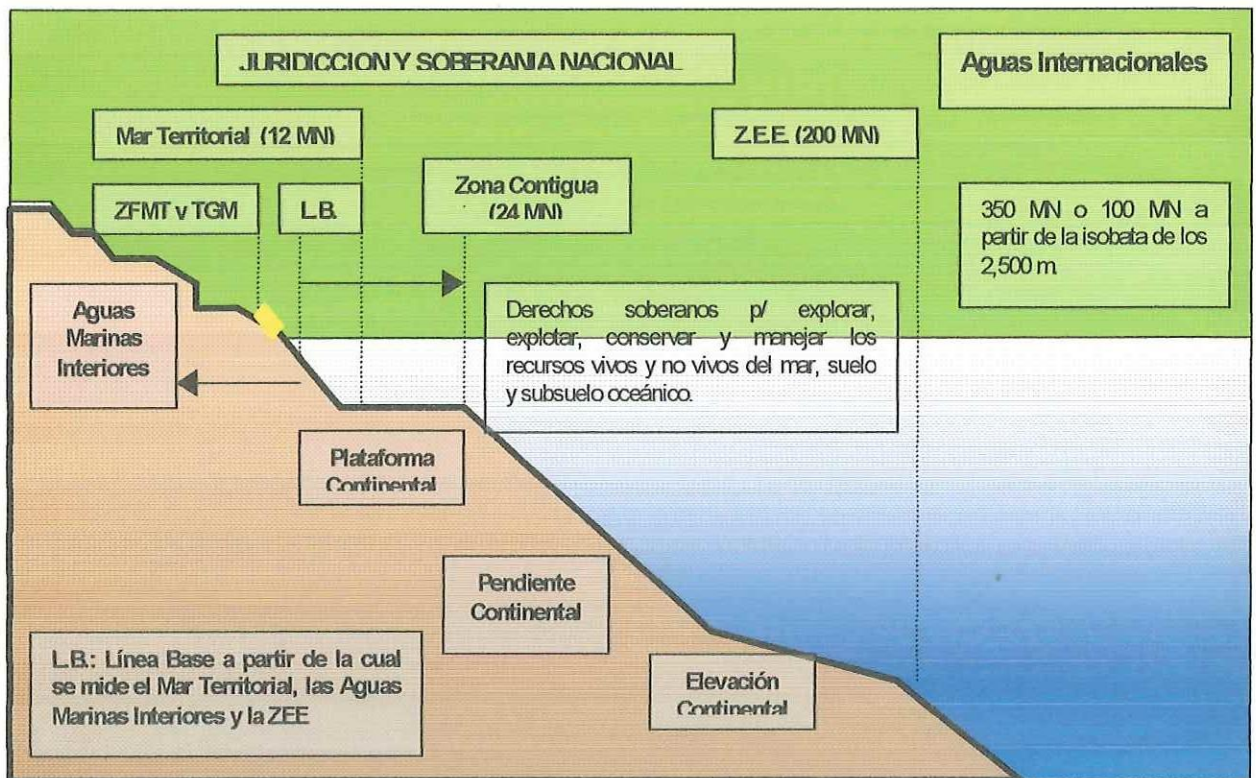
JURIDICCION Y SOBERANIA NACIONAL

Aguas Internacionales

Mar Territorial (12 MN)

Z.E.E. (200 MN)

ZFMT y TGM

L.B.

Zona Contigua (24 MN)

350 MN o 100 MN a partir de la isobata de los 2,500 m.

Aguas Marinas Interiores

Derechos soberanos p/ explorar, explotar, conservar y manejar los recursos vivos y no vivos del mar, suelo y subsuelo oceánico.

Plataforma Continental

Pendiente Continental

L.B.: Línea Base a partir de la cual se mide el Mar Territorial, las Aguas Marinas Interiores y la ZEE

Elevación Continental